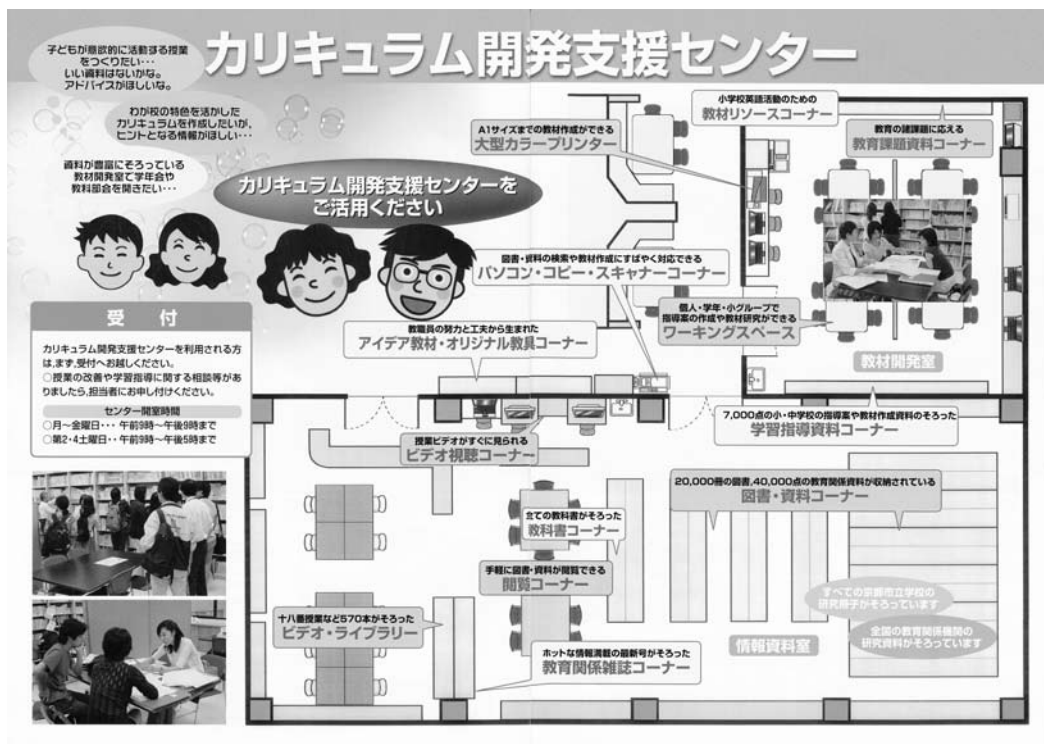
カリキュラム開発支援センター

子どもが意欲的に活動する授業をつくりたい…
いい資料はないかな。
アドバイスがほしいな。

わが校の特色を活かしたカリキュラムを作成したいが、ヒントとなる情報がほしい…

資料が豊富にそろっている教材開発室で学年会や教科部会を開きたい…

カリキュラム開発支援センターをご活用ください

受 付

カリキュラム開発支援センターを利用される方は、まず、受付へお越しください。
○授業の改善や学習指導に関する相談等がありましたら、担当者にお申し付けください。

センター開室時間
○月～金曜日・・・午前9時～午後9時まで
○第2・4土曜日・・午前9時～午後5時まで

A1サイズまでの教材作成ができる
大型カラープリンター

小学校英語活動のための
教材リソースコーナー

教育の諸課題に応える
教育課題資料コーナー

図書・資料の検索や教材作成にすばやく対応できる
パソコン・コピー・スキャナーコーナー

個人・学年・小グループで指導案の作成や教材研究ができる
ワーキングスペース

教職員の努力と工夫から生まれた
アイデア教材・オリジナル教具コーナー

教材開発室

7,000点の小・中学校の指導案や教材作成資料のそろった
学習指導資料コーナー

授業ビデオがすぐに見られる
ビデオ視聴コーナー

20,000冊の図書、40,000点の教育関係資料が収納されている
図書・資料コーナー

全ての教科書がそろった
教科書コーナー

手軽に図書・資料が閲覧できる
閲覧コーナー

すべての京都市立学校の研究冊子がそろっています

全国の教育関係機関の研究資料がそろっています

十八番授業など570本がそろった
ビデオ・ライブラリー

ホットな情報満載の最新号がそろった
教育関係雑誌コーナー

情報資料室